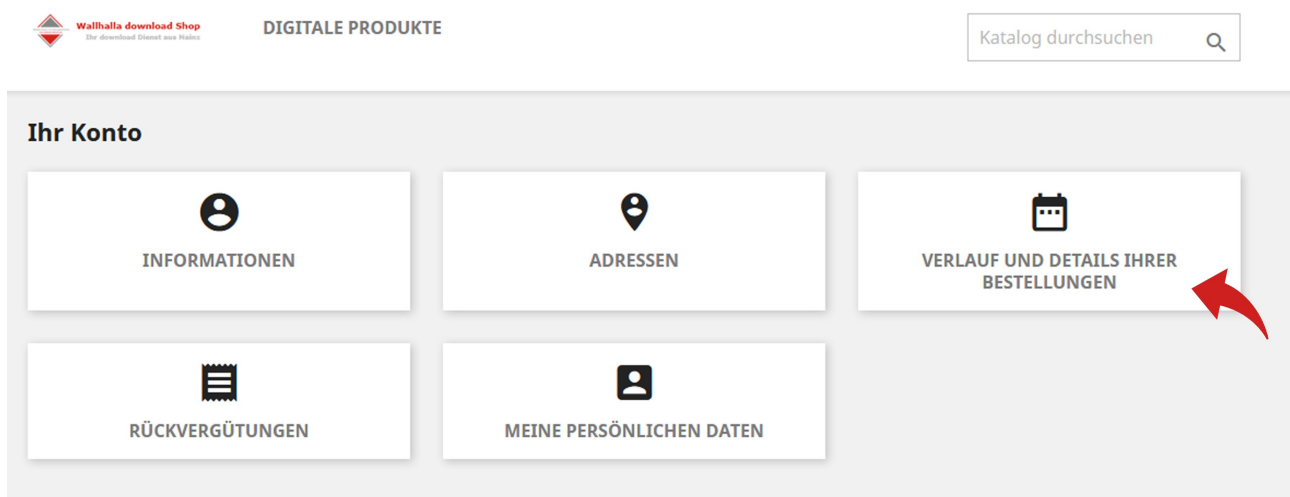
Wallhalla download Shop
Ihr download Dienst aus Mainz

DIGITALE PRODUKTE

Katalog durchsuchen

Ihr Konto

INFORMATIONEN

ADRESSEN

VERLAUF UND DETAILS IHRER BESTELLUNGEN

RÜCKVERGÜTUNGEN

MEINE PERSÖNLICHEN DATEN